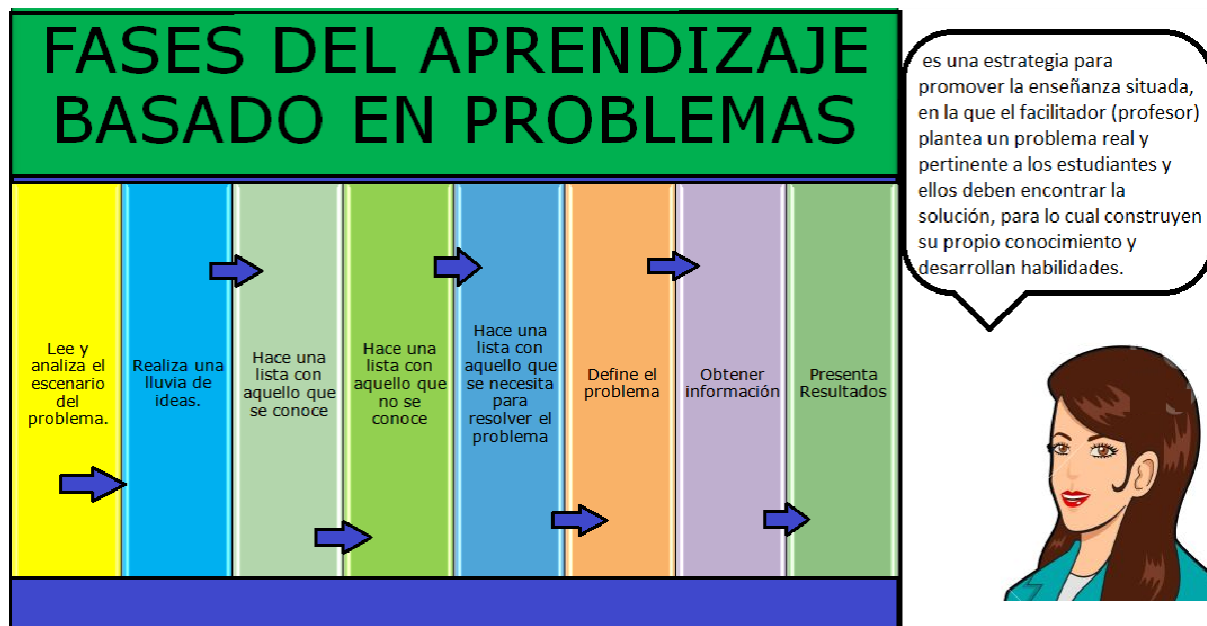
FASES DEL APRENDIZAJE BASADO EN PROBLEMAS

Lee y analiza el escenario del problema.

Realiza una lluvia de ideas.

Hace una lista con aquello que se conoce

Hace una lista con aquello que no se conoce

Hace una lista con aquello que se necesita para resolver el problema

Define el problema

Obtener información

Presenta Resultados

es una estrategia para promover la enseñanza situada, en la que el facilitador (profesor) plantea un problema real y pertinente a los estudiantes y ellos deben encontrar la solución, para lo cual construyen su propio conocimiento y desarrollan habilidades.